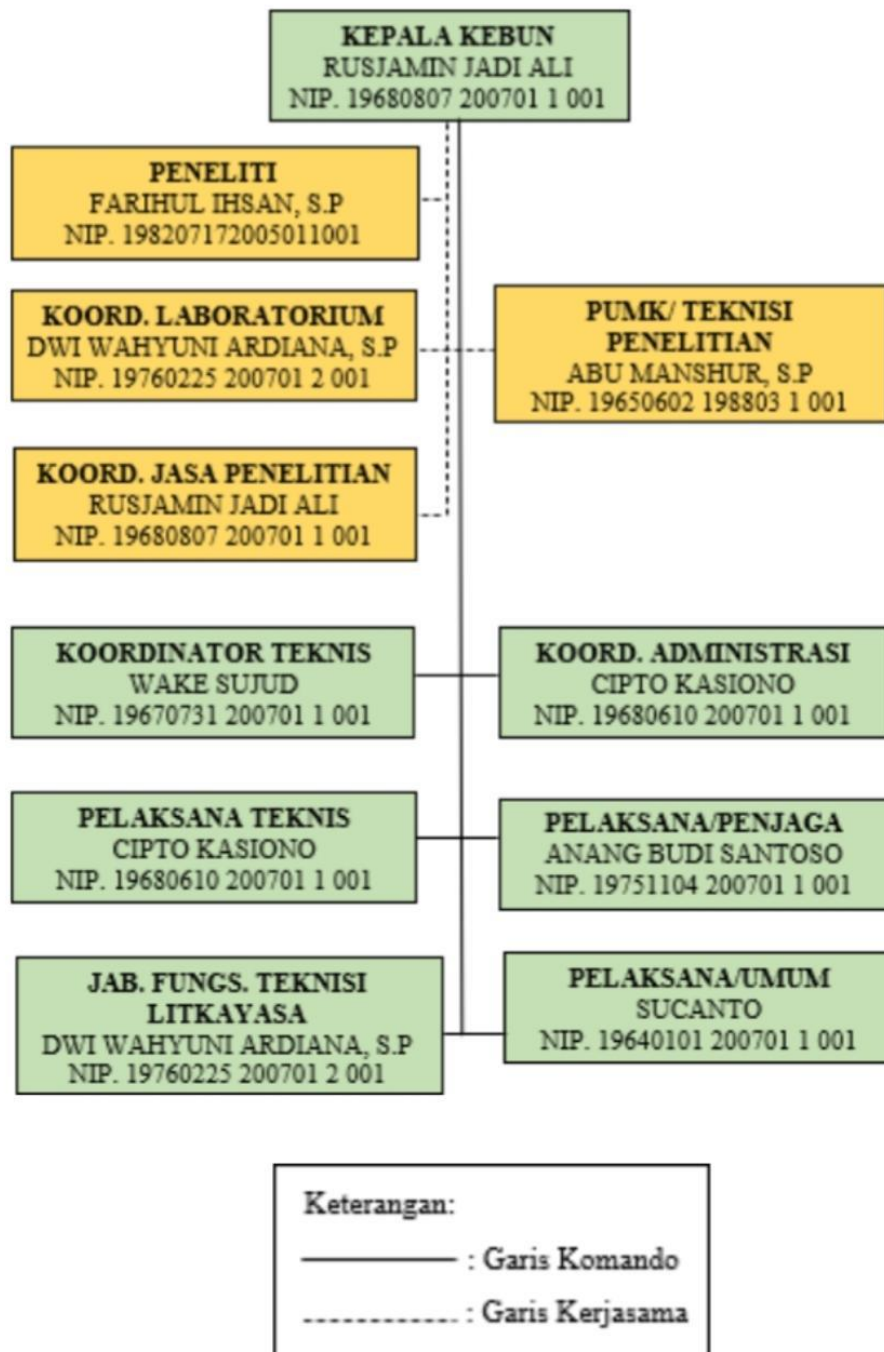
KEPALA KEBUN
RUSJAMIN JADI ALI
NIP. 19680807 200701 1 001

PENELITI
FARIHUL IHSAN, S.P
NIP. 198207172005011001

KOORD. LABORATORIUM
DWI WAHYUNI ARDIANA, S.P
NIP. 19760225 200701 2 001

PUMK/ TEKNISI PENELITIAN
ABU MANSHUR, S.P
NIP. 19650602 198803 1 001

KOORD. JASA PENELITIAN
RUSJAMIN JADI ALI
NIP. 19680807 200701 1 001

KOORDINATOR TEKNIS
WAKE SUJUD
NIP. 19670731 200701 1 001

KOORD. ADMINISTRASI
CIPTO KASIONO
NIP. 19680610 200701 1 001

PELAKSANA TEKNIS
CIPTO KASIONO
NIP. 19680610 200701 1 001

PELAKSANA/PENJAGA
ANANG BUDI SANTOSO
NIP. 19751104 200701 1 001

JAB. FUNGS. TEKNISI LITKAYASA
DWI WAHYUNI ARDIANA, S.P
NIP. 19760225 200701 2 001

PELAKSANA/UMUM
SUCANTO
NIP. 19640101 200701 1 001

Keterangan:
: Garis Komando
: Garis Kerjasama